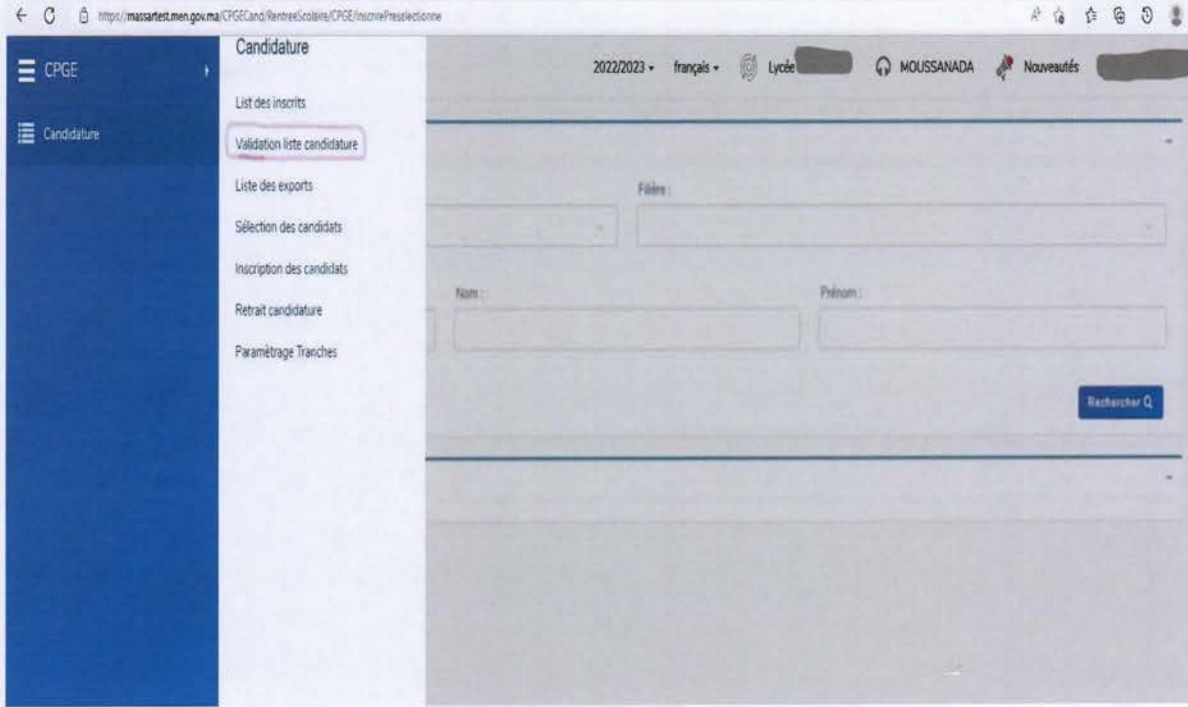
https://massartest.men.gov.ma/CPGECand/RentreeScolaire/CPGE/InscrirePreselectionne

CPGE

Candidature

Candidature

List des inscrits

Validation liste candidature

Liste des exports

Sélection des candidats

Inscription des candidats

Retrait candidature

Paramètrage Tranches

2022/2023 ▾ français ▾ Lycée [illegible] MOUSSANADA Nouveautés

Filière :

Nom :

Prénom :

Rechercher